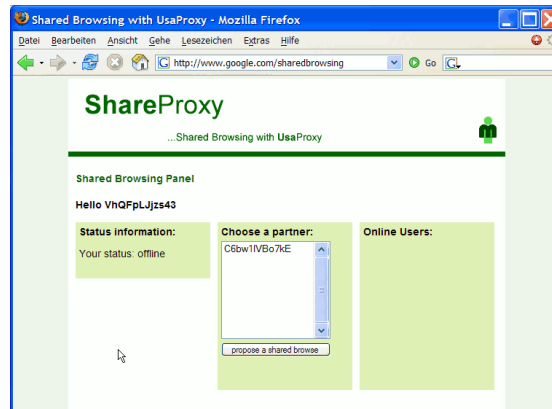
Shared Browsing with UsaProxy - Mozilla Firefox

Datei Bearbeiten Ansicht Gehe Lesezeichen Extras Hilfe

http://www.google.com/sharedbrowsing

Go

G

ShareProxy

...Shared Browsing with UsaProxy

Shared Browsing Panel

Hello VhQFpLJjzs43

Status information:

Your status: offline

Choose a partner:

C6bw1IVBo7kE

propose a shared browse

Online Users: